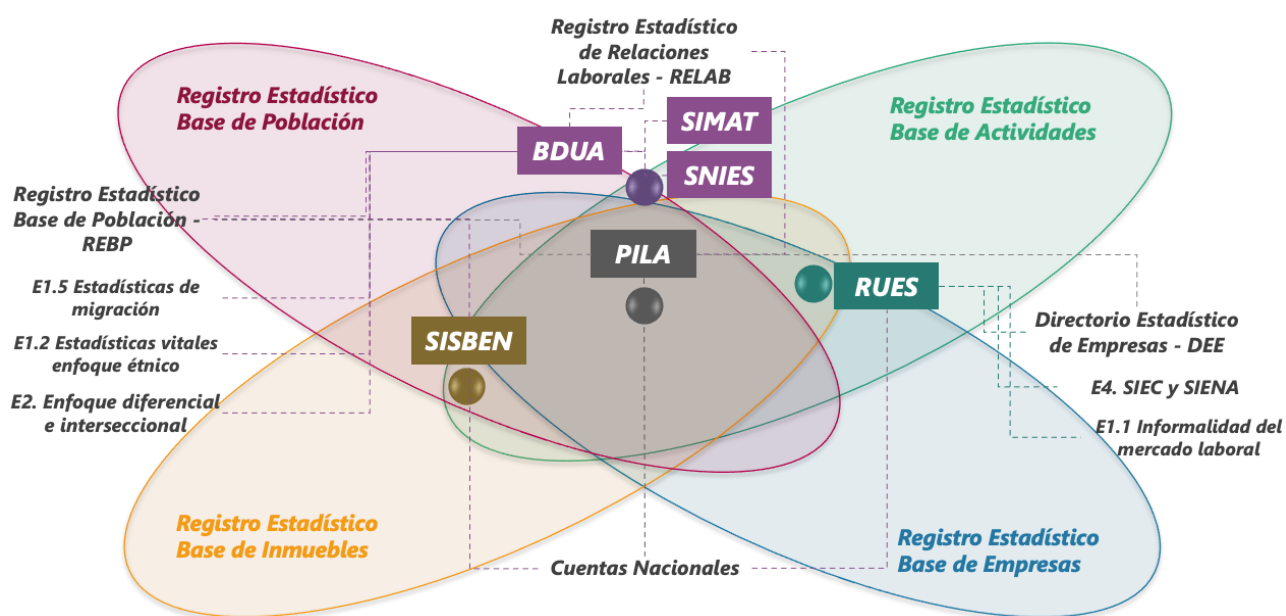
Registro Estadístico de Relaciones Laborales - RELAB

Registro Estadístico Base de Población

SIMAT

Registro Estadístico Base de Actividades

BDUA

SNIES

Registro Estadístico Base de Población - REBP

PILA

RUES

E1.5 Estadísticas de migración

Directorio Estadístico de Empresas - DEE

E1.2 Estadísticas vitales enfoque étnico

SISBEN

E4. SIEC y SIENA

E2. Enfoque diferencial e interseccional

E1.1 Informalidad del mercado laboral

Registro Estadístico Base de Inmuebles

Registro Estadístico Base de Empresas

Cuentas Nacionales